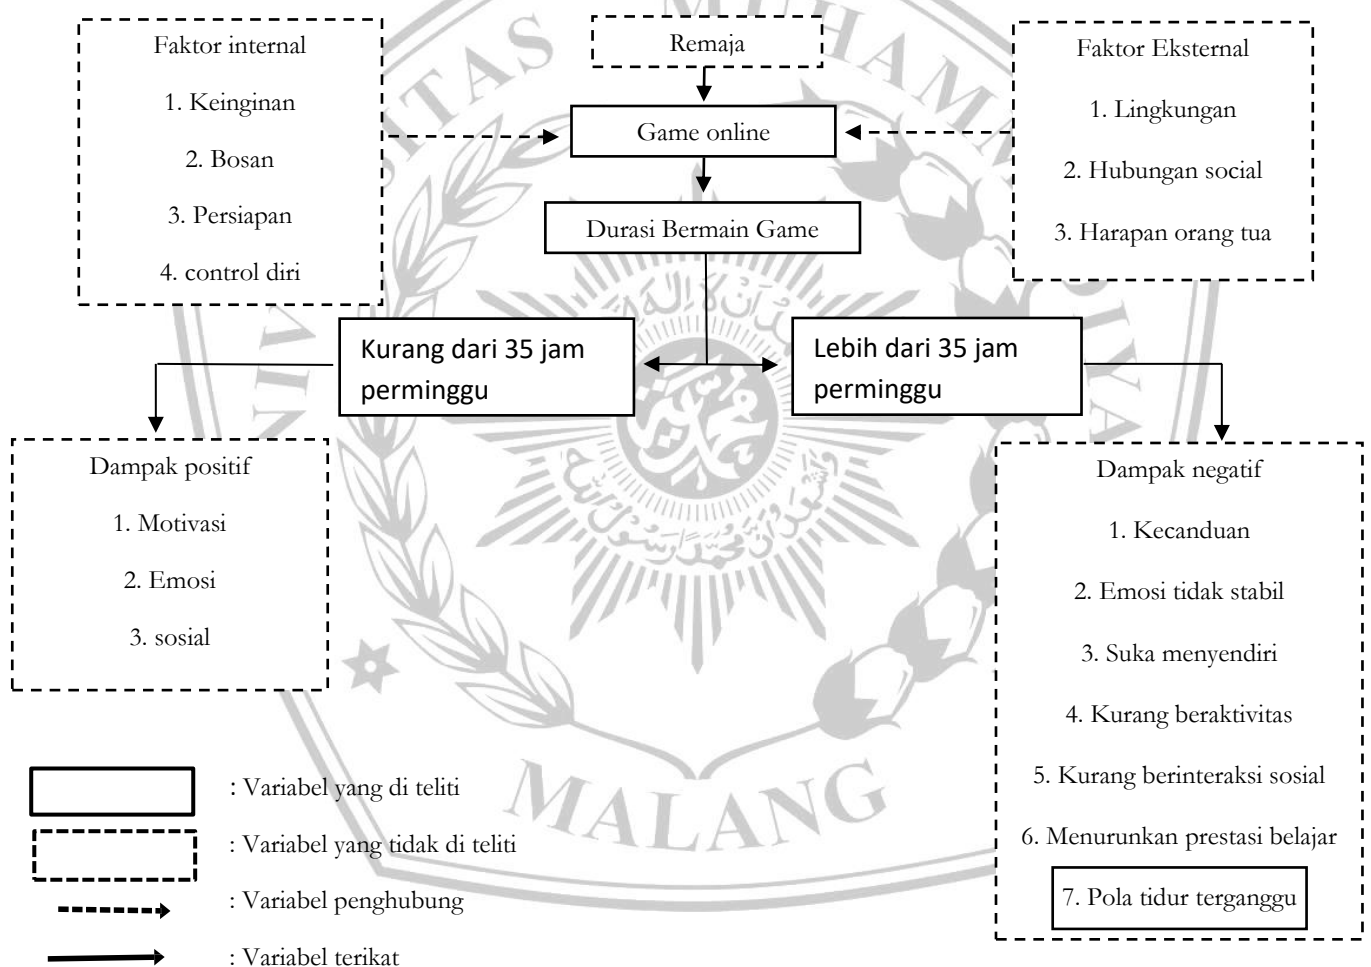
Faktor internal

1. Keinginan

2. Bosan

3. Persiapan

4. control diri

Remaja

Game online

Durasi Bermain Game

Faktor Eksternal

1. Lingkungan

2. Hubungan social

3. Harapan orang tua

Kurang dari 35 jam perminggu

Lebih dari 35 jam perminggu

Dampak positif

1. Motivasi

2. Emosi

3. sosial

Dampak negatif

1. Kecanduan

2. Emosi tidak stabil

3. Suka menyendiri

4. Kurang beraktivitas

5. Kurang berinteraksi sosial

6. Menurunkan prestasi belajar

7. Pola tidur terganggu

: Variabel yang di teliti

: Variabel yang tidak di teliti

: Variabel penghubung

: Variabel terikat

MALANG